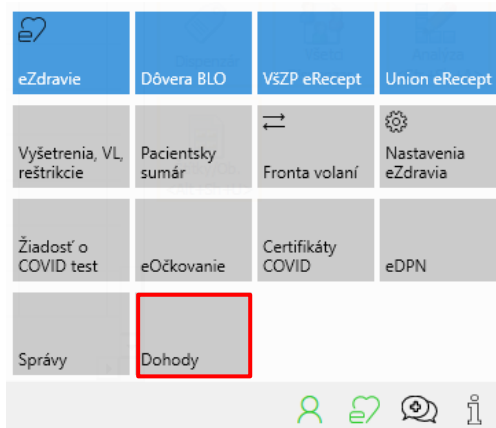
eZdravie

Dôvera BLO

VšZP eRecept

Union eRecept

Vyšetrenia, VL, reštrikcie

Pacientsky sumár

Fronta volaní

Nastavenia eZdravia

Žiadosť o COVID test

eOčkovanie

Certifikáty COVID

eDPN

Správy

Dohody